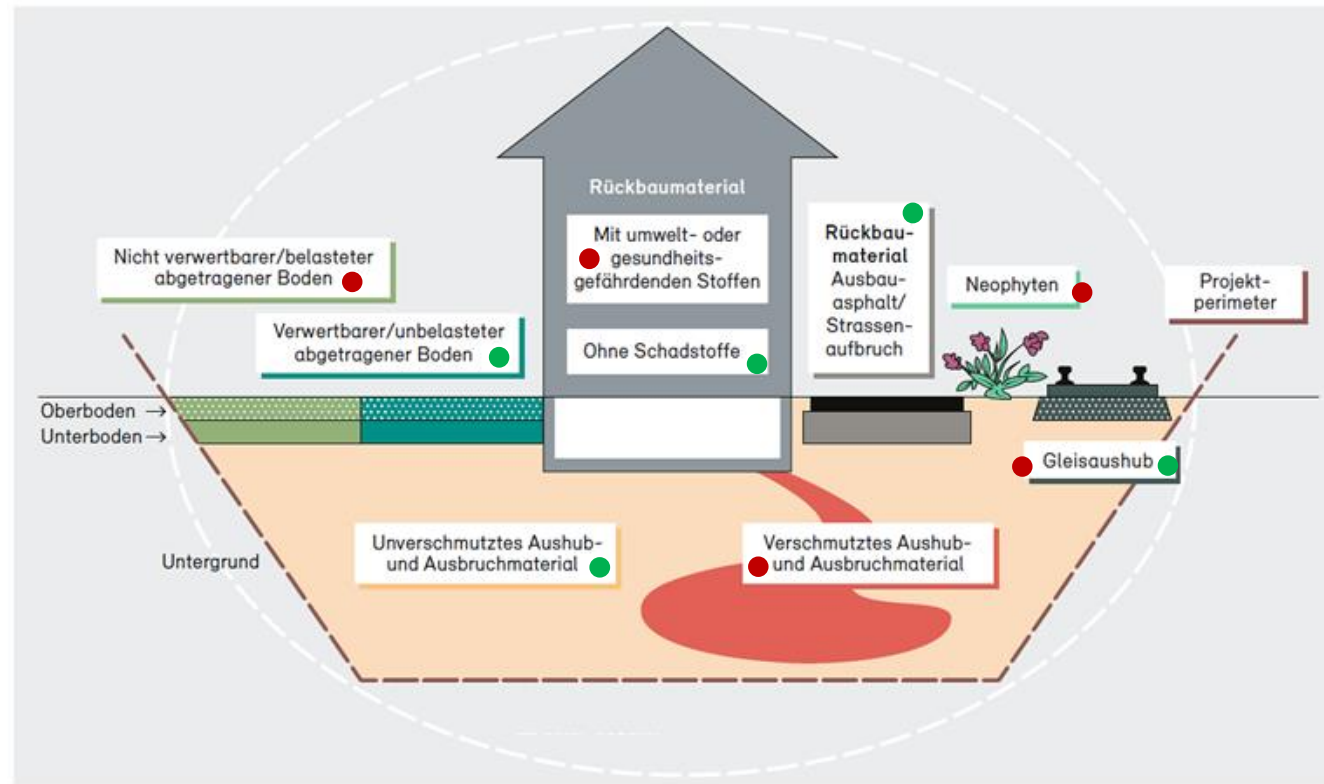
Rückbaumaterial

Mit umwelt- oder gesundheitsgefährdenden Stoffen

Ohne Schadstoffe

Nicht verwertbarer/belasteter abgetragener Boden

Verwertbarer/unbelasteter abgetragener Boden

Rückbaumaterial Ausbauasphalt/ Strassenaufbruch

Neophyten

Projektperimeter

Oberboden →

Unterboden →

Gleisaushub

Untergrund

Unverschmutztes Aushub- und Ausbruchmaterial

Verschmutztes Aushub- und Ausbruchmaterial